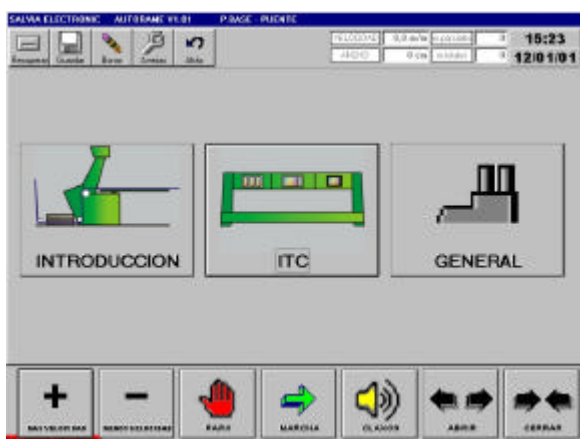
SALVA ELECTRONIC AUTORAME V1.01 P.BASE - PUENTE

Resumen Guardar Borrar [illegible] Atrás

VELOCIDAD 0,0 m/s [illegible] 0 15:23
ANCHO 0 cm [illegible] 0 12/01/01

INTRODUCCION

ITC

GENERAL

MAS VELOCIDAD MENOS VELOCIDAD PARO MARCHA CLAXON ABRIR CERRAR